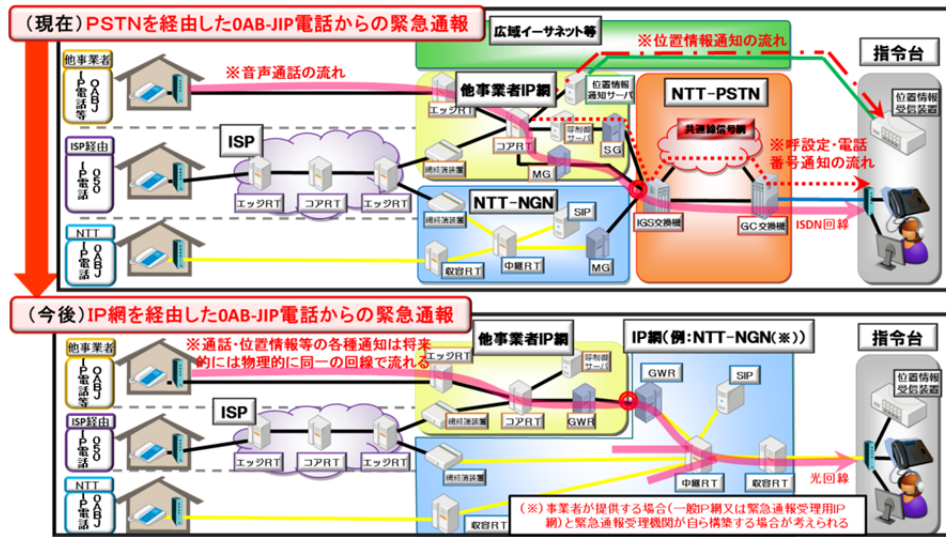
（現在）PSTNを経由した0AB-JIP電話からの緊急通報

広域イーサネット等

※位置情報通知の流れ

指令台

他事業者 OABJ IP電話等

※音声通話の流れ

他事業者IP網

位置情報通知サーバ

NTT-PSTN

位置情報受信装置

エッジRT

呼制御サーバ

共通線信号網

ISP

コアRT

SG

※呼設定・電話番号通知の流れ

ISP経由 050 IP電話

網終端装置

MG

エッジRT

コアRT

エッジRT

IGS交換機

GC交換機

ISDN回線

NTT-NGN

網終端装置

SIP

NTT OABJ IP電話

収容RT

中継RT

MG

（今後）IP網を経由した0AB-JIP電話からの緊急通報

他事業者IP網

IP網（例：NTT-NGN（※））

指令台

他事業者 OABJ IP電話等

※通話・位置情報等の各種通知は将来的には物理的に同一の回線で流れる

エッジRT

呼制御サーバ

GWR

SIP

位置情報受信装置

ISP

網終端装置

コアRT

GWR

ISP経由 050 IP電話

エッジRT

コアRT

エッジRT

光回線

網終端装置

中継RT

収容RT

NTT OABJ IP電話

収容RT

（※）事業者が提供する場合（一般IP網又は緊急通報受理用IP網）と緊急通報受理機関が自ら構築する場合が考えられる